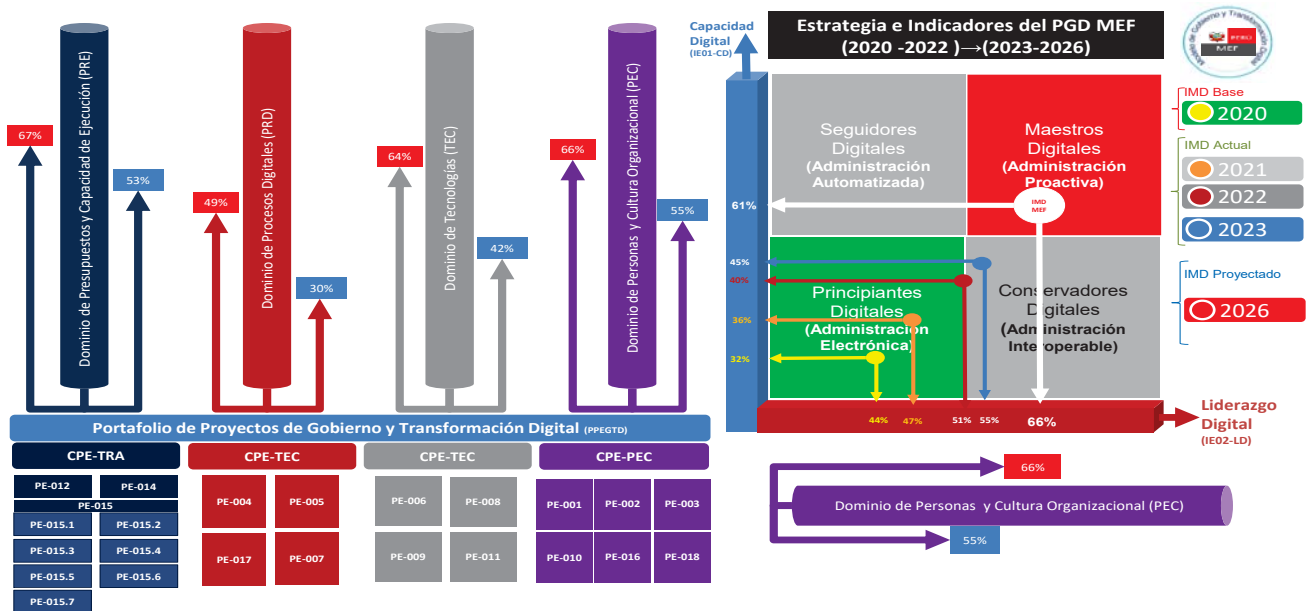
Dominio de Presupuestos y Capacidad de Ejecución (PRE)

67%

53%

Dominio de Procesos Digitales (PRD)

49%

30%

Dominio de Tecnologías (TEC)

64%

42%

Dominio de Personas y Cultura Organizacional (PEC)

66%

55%

Portafolio de Proyectos de Gobierno y Transformación Digital (PPEGTD)

CPE-TRA

PE-012
PE-014
PE-015
PE-015.1
PE-015.2
PE-015.3
PE-015.4
PE-015.5
PE-015.6
PE-015.7

CPE-TEC

PE-004
PE-005
PE-017
PE-007

CPE-TEC

PE-006
PE-008
PE-009
PE-011

CPE-PEC

PE-001
PE-002
PE-003
PE-010
PE-016
PE-018

Capacidad Digital (IE01-CD)

Estrategia e Indicadores del PGD MEF
(2020 -2022 )→(2023-2026)

MEF

Seguidores Digitales (Administración Automatizada)

Maestros Digitales (Administración Proactiva)

IMD MEF

61%

45%

40%

36%

32%

Principiantes Digitales (Administración Electrónica)

Conservadores Digitales (Administración Interoperable)

44%
47%
51%
55%
66%

Liderazgo Digital (IE02-LD)

IMD Base
2020

IMD Actual
2021
2022
2023

IMD Proyectado
2026

66%

Dominio de Personas y Cultura Organizacional (PEC)

55%